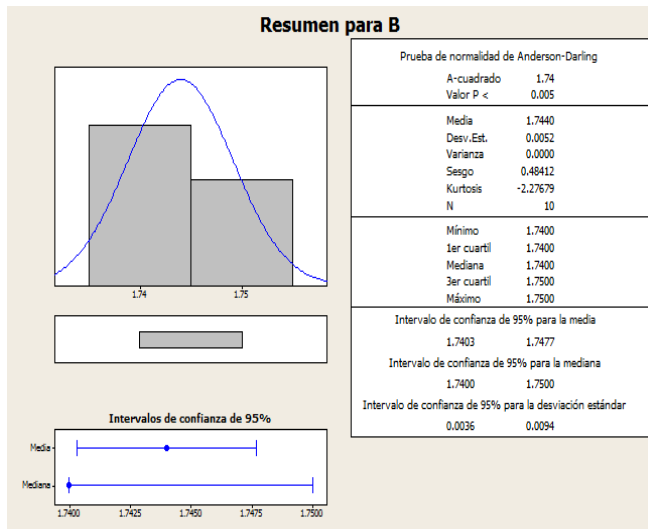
Resumen para B

Prueba de normalidad de Anderson-Darling

| | |
|---|---|
| A-cuadrado | 1.74 |
| Valor P < | 0.005 |

| | |
|---|---|
| Media | 1.7440 |
| Desv.Est. | 0.0052 |
| Varianza | 0.0000 |
| Sesgo | 0.48412 |
| Kurtosis | -2.27679 |
| N | 10 |

| | |
|---|---|
| Mínimo | 1.7400 |
| 1er cuartil | 1.7400 |
| Mediana | 1.7400 |
| 3er cuartil | 1.7500 |
| Máximo | 1.7500 |

Intervalo de confianza de 95% para la media
1.7403 1.7477

Intervalo de confianza de 95% para la mediana
1.7400 1.7500

Intervalo de confianza de 95% para la desviación estándar
0.0036 0.0094

1.74 1.75

Intervalos de confianza de 95%

Media
Mediana

1.7400 1.7425 1.7450 1.7475 1.7500